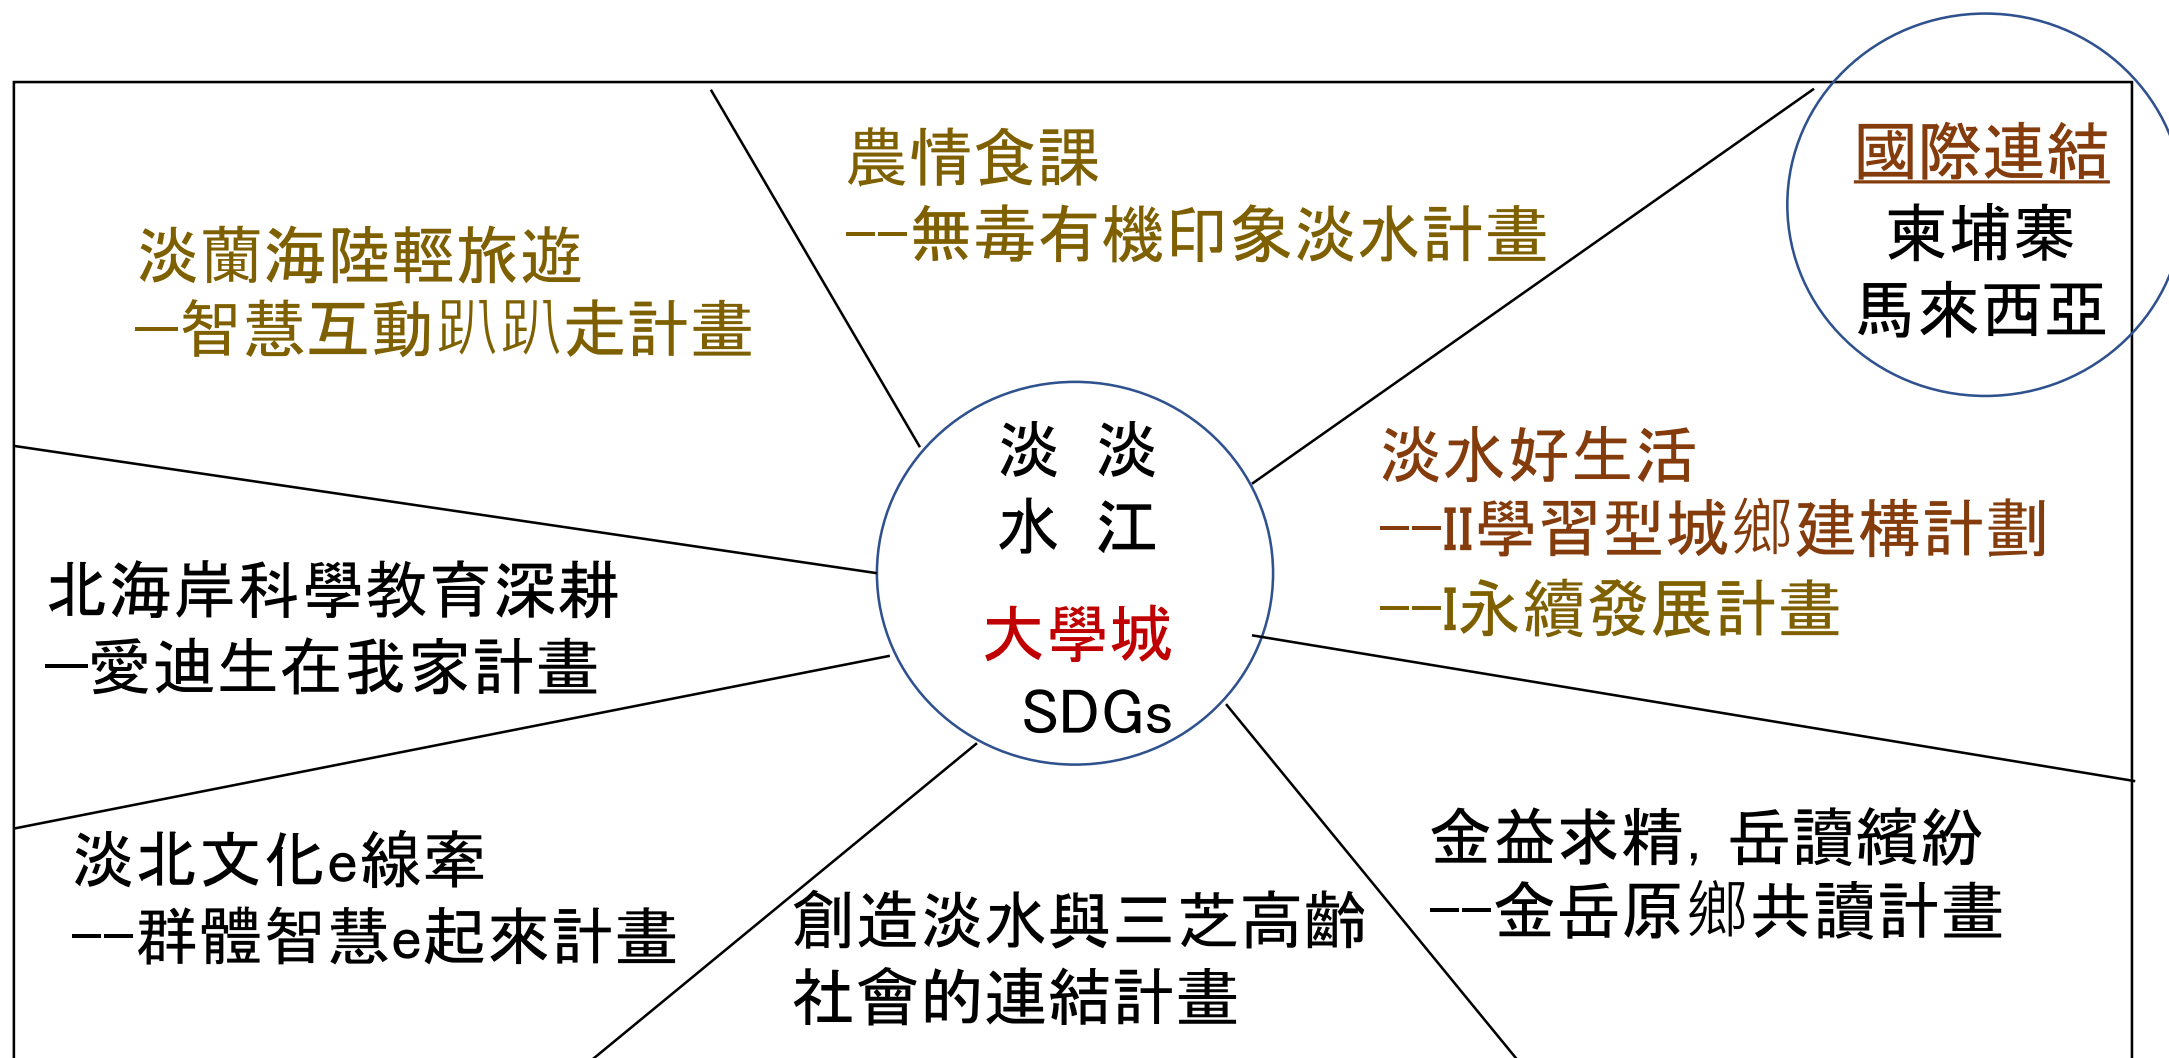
淡蘭海陸輕旅遊
—智慧互動趴趴走計畫

農情食課
——無毒有機印象淡水計畫

國際連結
柬埔寨
馬來西亞

淡 淡
水 江

大學城
SDGs

淡水好生活
——II學習型城鄉建構計劃
——I永續發展計畫

北海岸科學教育深耕
—愛迪生在我家計畫

淡北文化e線牽
——群體智慧e起來計畫

創造淡水與三芝高齡
社會的連結計畫

金益求精，岳讀繽紛
——金岳原鄉共讀計畫